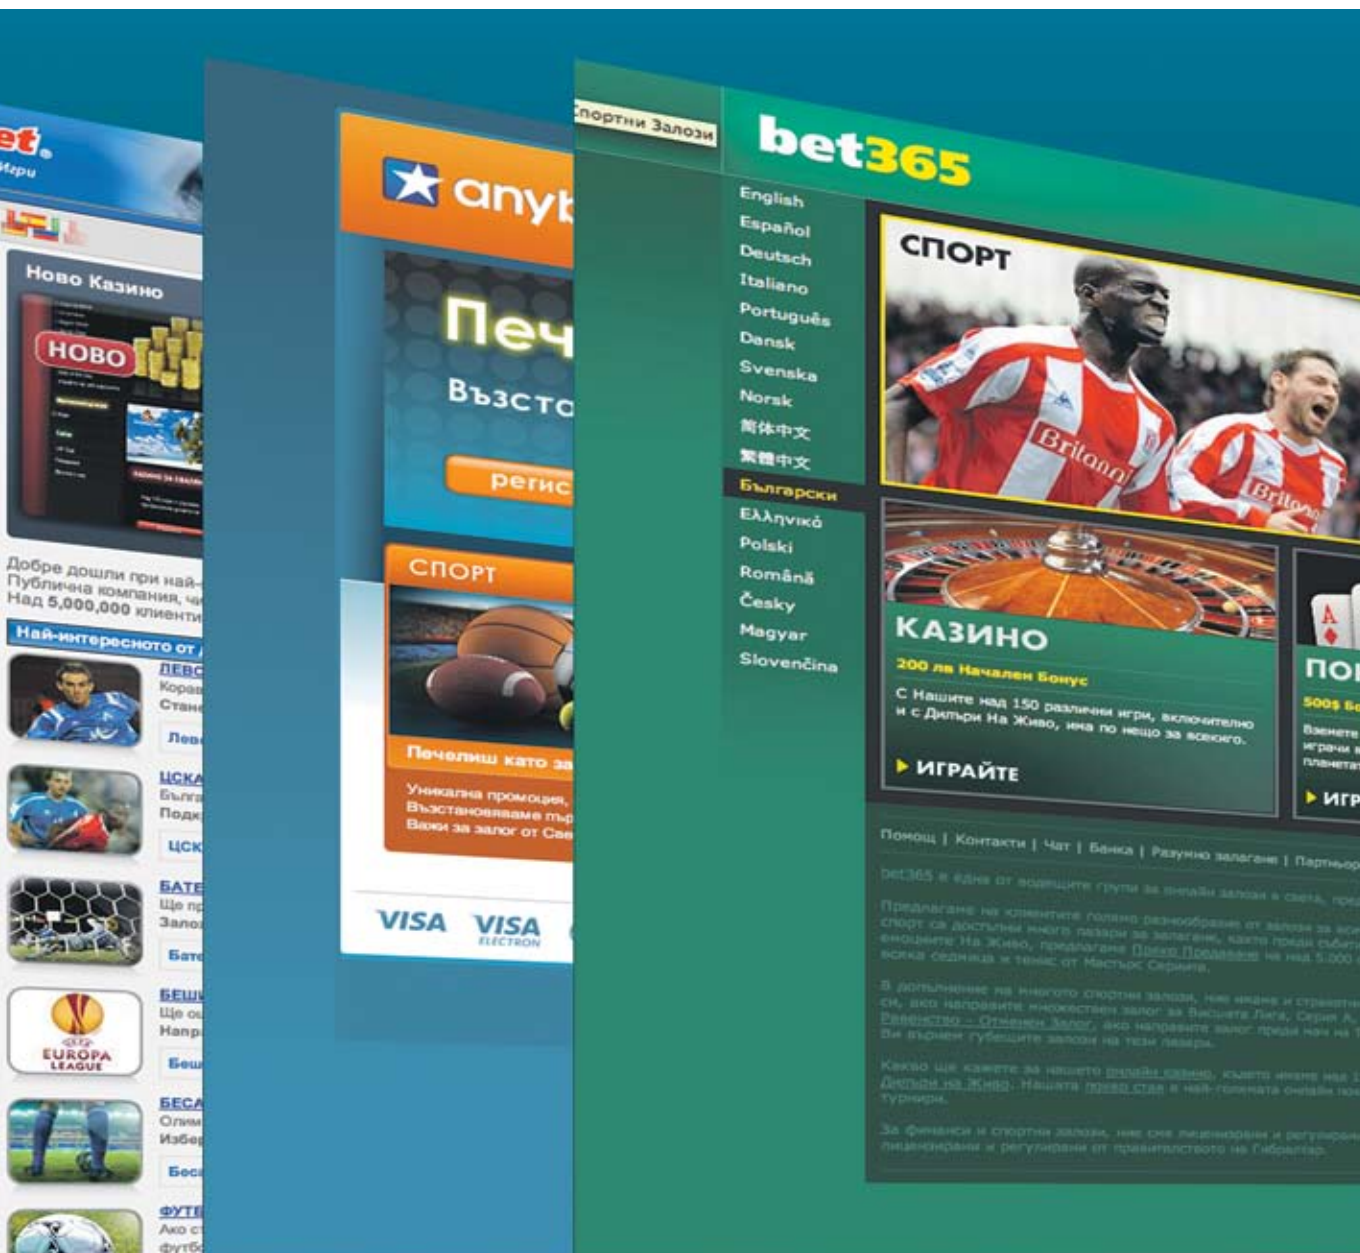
et
Игри

Ново Казино
НОВО

Добре дошли при най-
Публична компания, ч
Над 5,000,000 клиенти

Най-интересното от

ЛЕВС
Кора
Стан
Лев

ЦСКА
Бълг
Подк
ЦСК

БАТЕ
Ще п
Зало
Бат

БЕШ
Ще о
Напр
Беш

EUROPA LEAGUE

БЕСА
Олим
Избе
Бес

ФУТ
Ако с
футб

anyb

Печ
Възсто
регис

СПОРТ
Печелиш като за
Уникална промоция,
Възстановяваме пъ
Важи за залог от Све

VISA VISA ELECTRON

Спортни Залози

bet365

English
Español
Deutsch
Italiano
Português
Dansk
Svenska
Norsk
简体中文
繁體中文
Български
Ελληνικά
Polski
Română
Česky
Magyar
Slovenčina

СПОРТ

КАЗИНО
200 лв Начален Бонус
С Нашите над 150 различни игри, включително и с Дилъри На Живо, има по нещо за всекиго.
ИГРАЙТЕ

ПОК
500$ Бо
Вземете
играчи
планета
ИГР

Помощ | Контакти | Чат | Банка | Разумно залагане | Партньор

bet365 е една от водещите групи за онлайн залози в света, пре

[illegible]